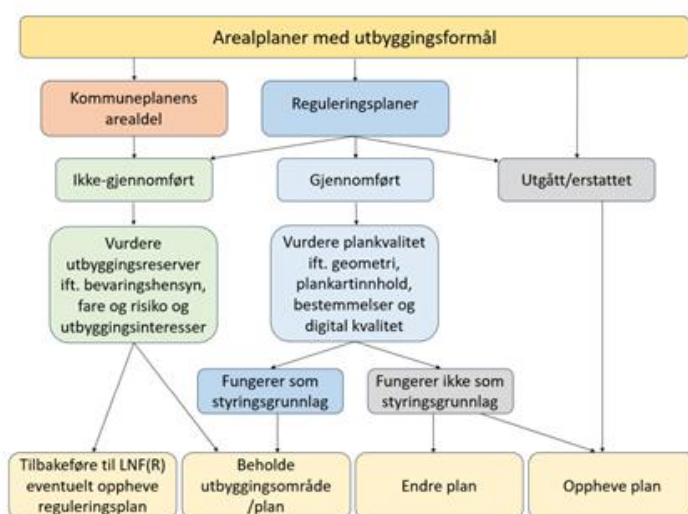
Arealplaner med utbyggingsformål

Kommuneplanens arealdel

Reguleringsplaner

Ikke-gjennomført

Gjennomført

Utgått/erstattet

Vurdere utbyggingsreserver ift. bevaringshensyn, fare og risiko og utbyggingsinteresser

Vurdere plankvalitet ift. geometri, plankartinnhold, bestemmelser og digital kvalitet

Fungerer som styringsgrunnlag

Fungerer ikke som styringsgrunnlag

Tilbakeføre til LNF(R) eventuelt oppheve reguleringsplan

Beholde utbyggingsområde /plan

Endre plan

Oppheve plan